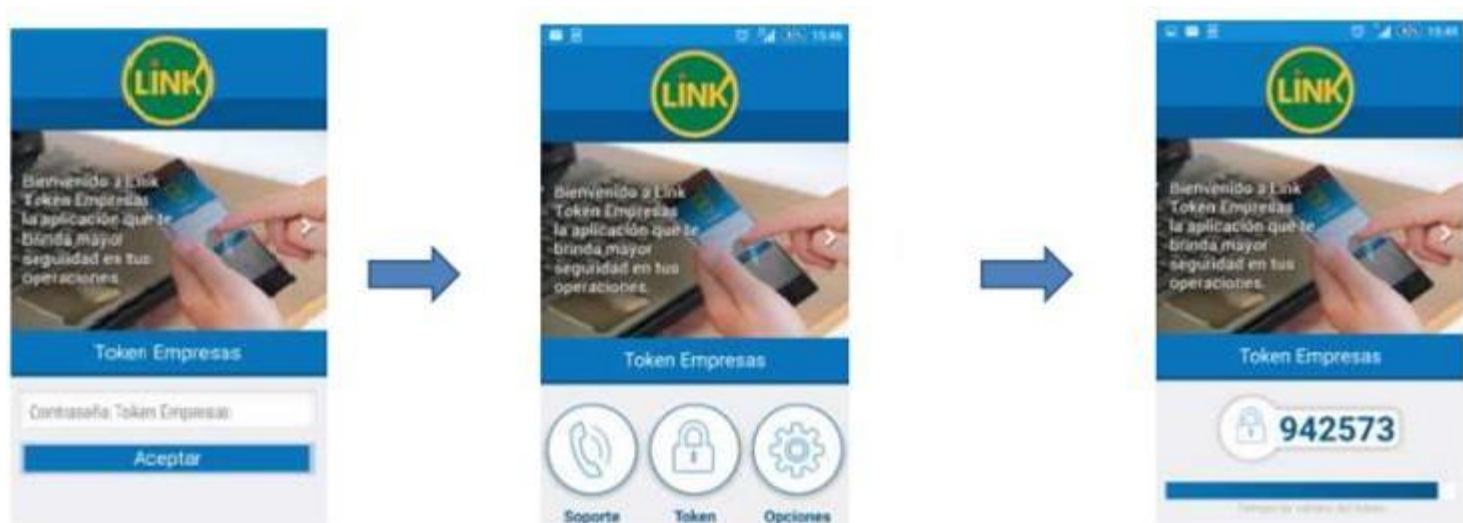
LINK

Bienvenido a Link Token Empresas la aplicación que te brinda mayor seguridad en tus operaciones.

Token Empresas

Contraseña Token Empresas

Aceptar

15:46

LINK

Bienvenido a Link Token Empresas la aplicación que te brinda mayor seguridad en tus operaciones.

Token Empresas

Soporte

Token

Opciones

15:46

LINK

Bienvenido a Link Token Empresas la aplicación que te brinda mayor seguridad en tus operaciones.

Token Empresas

942573

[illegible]